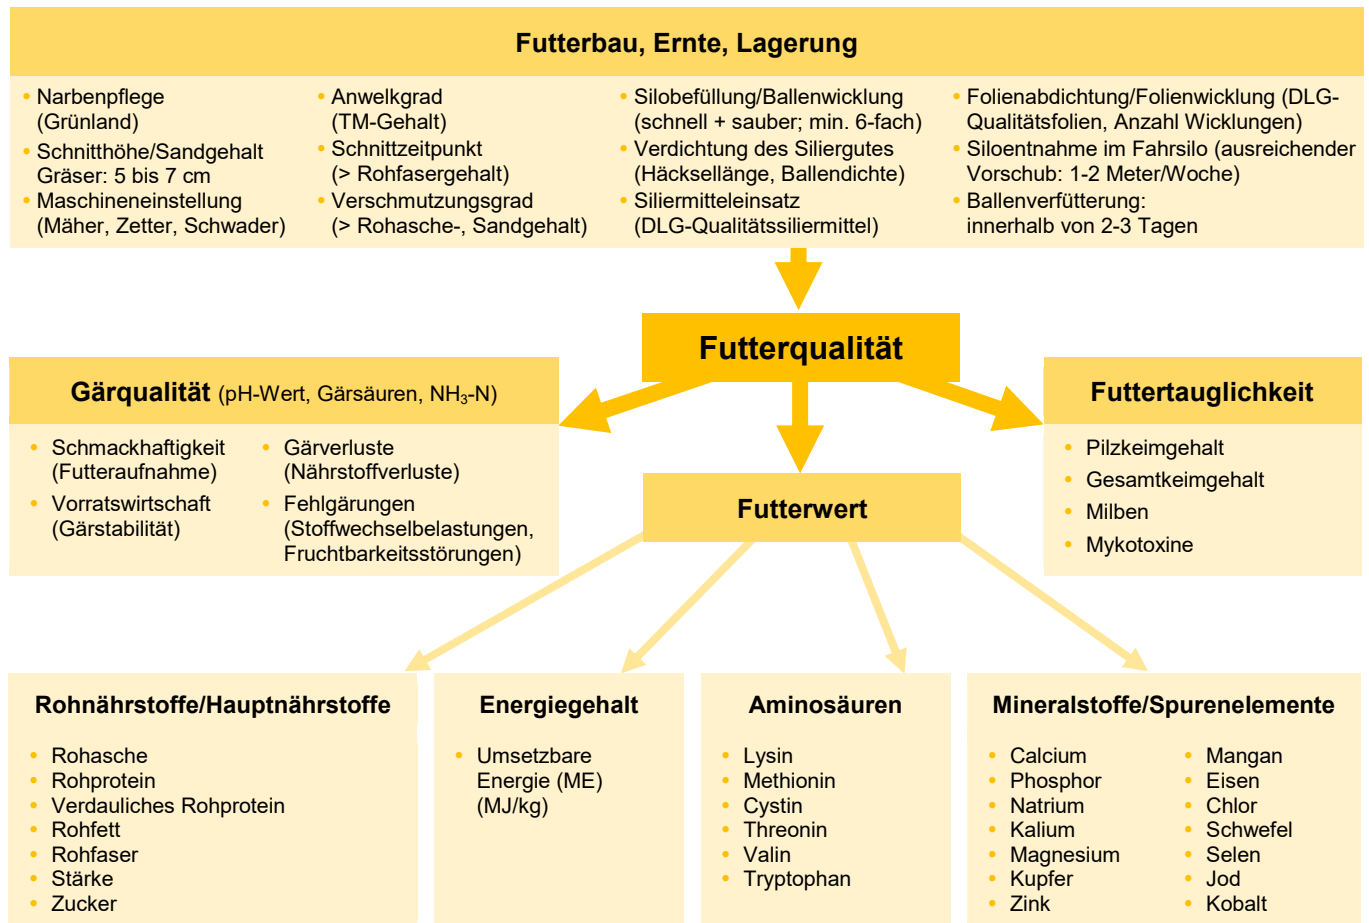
Futterbau, Ernte, Lagerung

• Narbenpflege (Grünland)
• Schnitthöhe/Sandgehalt Gräser: 5 bis 7 cm
• Maschineneinstellung (Mäher, Zetter, Schwader)

• Anwelkgrad (TM-Gehalt)
• Schnittzeitpunkt (> Rohfasergehalt)
• Verschmutzungsgrad (> Rohasche-, Sandgehalt)

• Silobefüllung/Ballenwicklung (schnell + sauber; min. 6-fach)
• Verdichtung des Siliergutes (Häcksellänge, Ballendichte)
• Siliermitteleinsatz (DLG-Qualitätssiliermittel)

• Folienabdichtung/Folienwicklung (DLG-Qualitätsfolien, Anzahl Wicklungen)
• Siloentnahme im Fahrsilo (ausreichender Vorschub: 1-2 Meter/Woche)
• Ballenverfütterung: innerhalb von 2-3 Tagen

Futterqualität

Gärqualität (pH-Wert, Gärsäuren, $NH_3$-N)

• Schmackhaftigkeit (Futteraufnahme)
• Vorratswirtschaft (Gärstabilität)

• Gärverluste (Nährstoffverluste)
• Fehlgärungen (Stoffwechselbelastungen, Fruchtbarkeitsstörungen)

Futtertauglichkeit

• Pilzkeimgehalt
• Gesamtkeimgehalt
• Milben
• Mykotoxine

Futterwert

Rohnährstoffe/Hauptnährstoffe

• Rohasche
• Rohprotein
• Verdauliches Rohprotein
• Rohfett
• Rohfaser
• Stärke
• Zucker

Energiegehalt

• Umsetzbare Energie (ME) (MJ/kg)

Aminosäuren

• Lysin
• Methionin
• Cystin
• Threonin
• Valin
• Tryptophan

Mineralstoffe/Spurenelemente

• Calcium
• Phosphor
• Natrium
• Kalium
• Magnesium
• Kupfer
• Zink

• Mangan
• Eisen
• Chlor
• Schwefel
• Selen
• Jod
• Kobalt